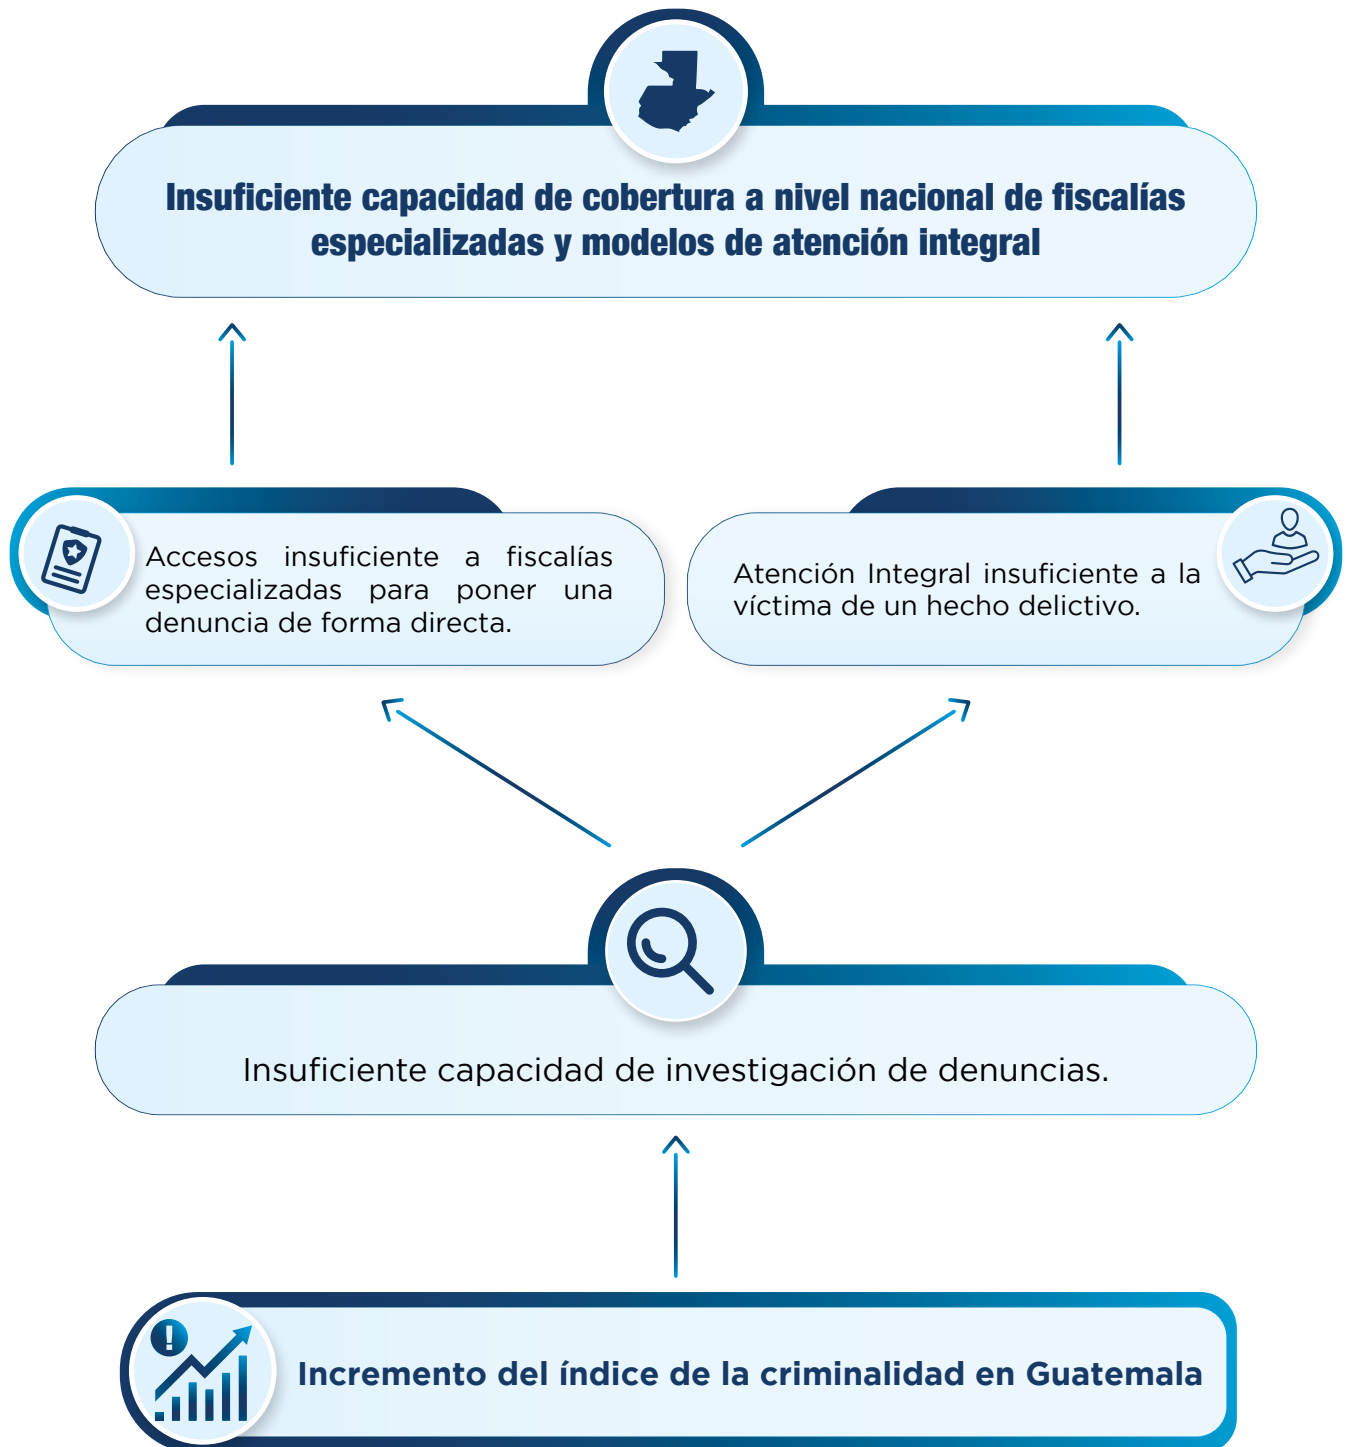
Insuficiente capacidad de cobertura a nivel nacional de fiscalías especializadas y modelos de atención integral

Accesos insuficiente a fiscalías especializadas para poner una denuncia de forma directa.

Atención Integral insuficiente a la víctima de un hecho delictivo.

Insuficiente capacidad de investigación de denuncias.

Incremento del índice de la criminalidad en Guatemala